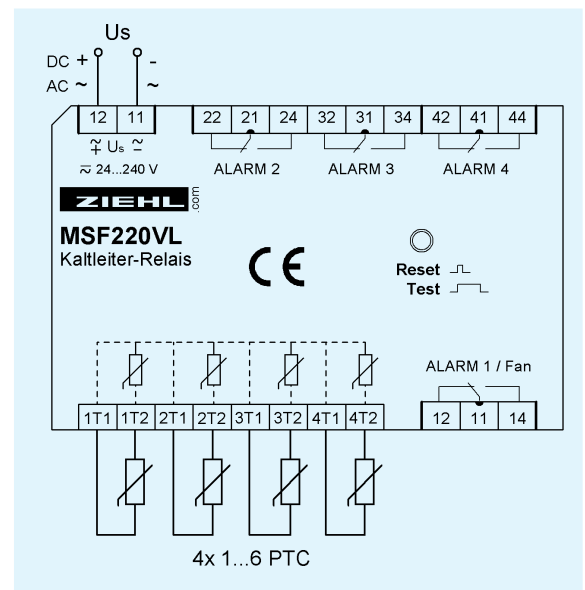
Us

DC + AC ~

- ~

| 12 | 11 |
|---|---|

$\mp$ Us $\simeq$

$\approx$ 24...240 V

| 22 | 21 | 24 |
|---|---|---|

ALARM 2

| 32 | 31 | 34 |
|---|---|---|

ALARM 3

| 42 | 41 | 44 |
|---|---|---|

ALARM 4

ZIEHL .com

MSF220VL

Kaltleiter-Relais

CE

Reset

Test

ALARM 1 / Fan

| 1T1 | 1T2 | 2T1 | 2T2 | 3T1 | 3T2 | 4T1 | 4T2 |
|---|---|---|---|---|---|---|---|

| 12 | 11 | 14 |
|---|---|---|

4x 1...6 PTC